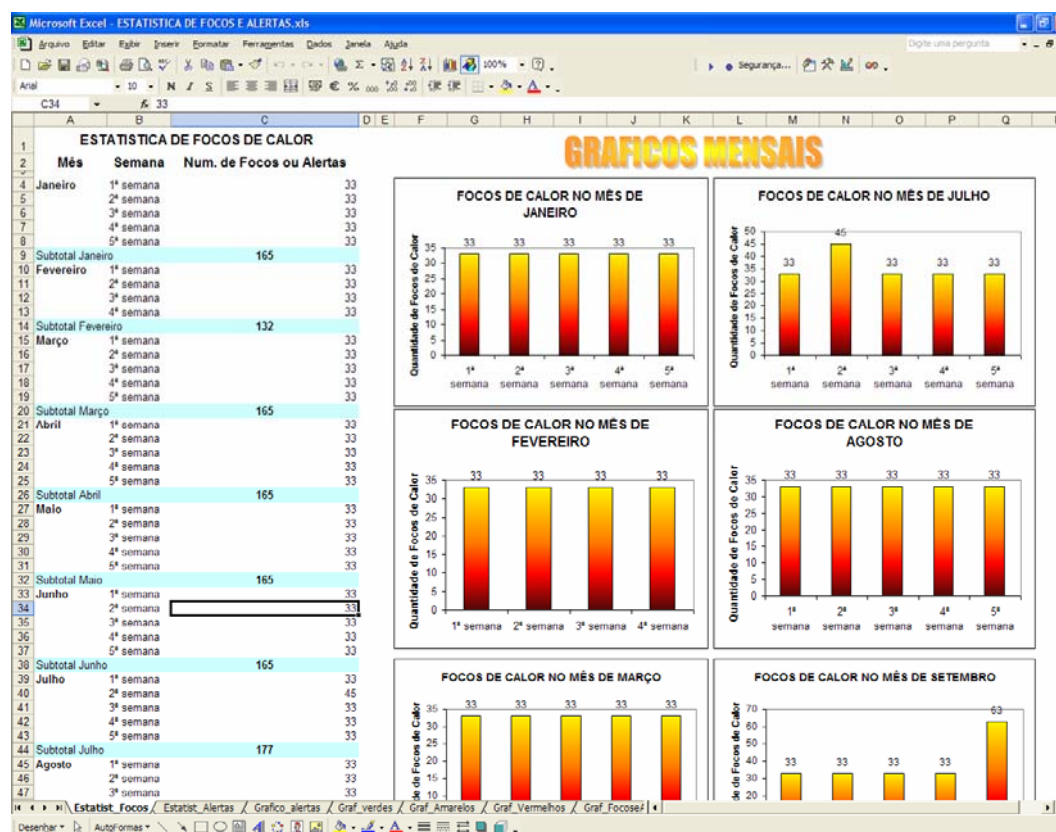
Microsoft Excel - ESTATISTICA DE FOCOS E ALERTAS.xls

Arquivo Editar Exibir Inserir Formatar Ferramentas Dados Janela Ajuda

Digite uma pergunta

Segurança...

Arial 10 N I S € % 100%

C34 $f_x$ 33

| | A | B | C |
|---|---|---|---|
| 1 | ESTATISTICA DE FOCOS DE CALOR | | |
| 2 | Mês | Semana | Num. de Focos ou Alertas |
| 4 | Janeiro | 1ª semana | 33 |
| 5 | | 2ª semana | 33 |
| 6 | | 3ª semana | 33 |
| 7 | | 4ª semana | 33 |
| 8 | | 5ª semana | 33 |
| 9 | Subtotal Janeiro | | 165 |
| 10 | Fevereiro | 1ª semana | 33 |
| 11 | | 2ª semana | 33 |
| 12 | | 3ª semana | 33 |
| 13 | | 4ª semana | 33 |
| 14 | Subtotal Fevereiro | | 132 |
| 15 | Março | 1ª semana | 33 |
| 16 | | 2ª semana | 33 |
| 17 | | 3ª semana | 33 |
| 18 | | 4ª semana | 33 |
| 19 | | 5ª semana | 33 |
| 20 | Subtotal Março | | 165 |
| 21 | Abril | 1ª semana | 33 |
| 22 | | 2ª semana | 33 |
| 23 | | 3ª semana | 33 |
| 24 | | 4ª semana | 33 |
| 25 | | 5ª semana | 33 |
| 26 | Subtotal Abril | | 165 |
| 27 | Maio | 1ª semana | 33 |
| 28 | | 2ª semana | 33 |
| 29 | | 3ª semana | 33 |
| 30 | | 4ª semana | 33 |
| 31 | | 5ª semana | 33 |
| 32 | Subtotal Maio | | 165 |
| 33 | Junho | 1ª semana | 33 |
| 34 | | 2ª semana | 33 |
| 35 | | 3ª semana | 33 |
| 36 | | 4ª semana | 33 |
| 37 | | 5ª semana | 33 |
| 38 | Subtotal Junho | | 165 |
| 39 | Julho | 1ª semana | 33 |
| 40 | | 2ª semana | 45 |
| 41 | | 3ª semana | 33 |
| 42 | | 4ª semana | 33 |
| 43 | | 5ª semana | 33 |
| 44 | Subtotal Julho | | 177 |
| 45 | Agosto | 1ª semana | 33 |
| 46 | | 2ª semana | 33 |
| 47 | | 3ª semana | 33 |

GRAFICOS MENSAIS

FOCOS DE CALOR NO MÊS DE JANEIRO
Quantidade de Focos de Calor
35 30 25 20 15 10 5 0
33 33 33 33 33
1ª semana 2ª semana 3ª semana 4ª semana 5ª semana

FOCOS DE CALOR NO MÊS DE JULHO
Quantidade de Focos de Calor
50 45 40 35 30 25 20 15 10 5 0
33 45 33 33 33
1ª semana 2ª semana 3ª semana 4ª semana 5ª semana

FOCOS DE CALOR NO MÊS DE FEVEREIRO
Quantidade de Focos de Calor
35 30 25 20 15 10 5 0
33 33 33 33
1ª semana 2ª semana 3ª semana 4ª semana

FOCOS DE CALOR NO MÊS DE AGOSTO
Quantidade de Focos de Calor
35 30 25 20 15 10 5 0
33 33 33 33 33
1ª semana 2ª semana 3ª semana 4ª semana 5ª semana

FOCOS DE CALOR NO MÊS DE MARÇO
de Focos de Calor
35 30 25 20 15 10
33 33 33 33 33

FOCOS DE CALOR NO MÊS DE SETEMBRO
de Focos de Calor
70 60 50 40 30 20
33 33 33 33 63

Estatist_Focos Estatist_Alertas Grafico_alertas Graf_verdes Graf_Amarelos Graf_Vermelhos Graf_FocoseA

Desenhar AutoFormas